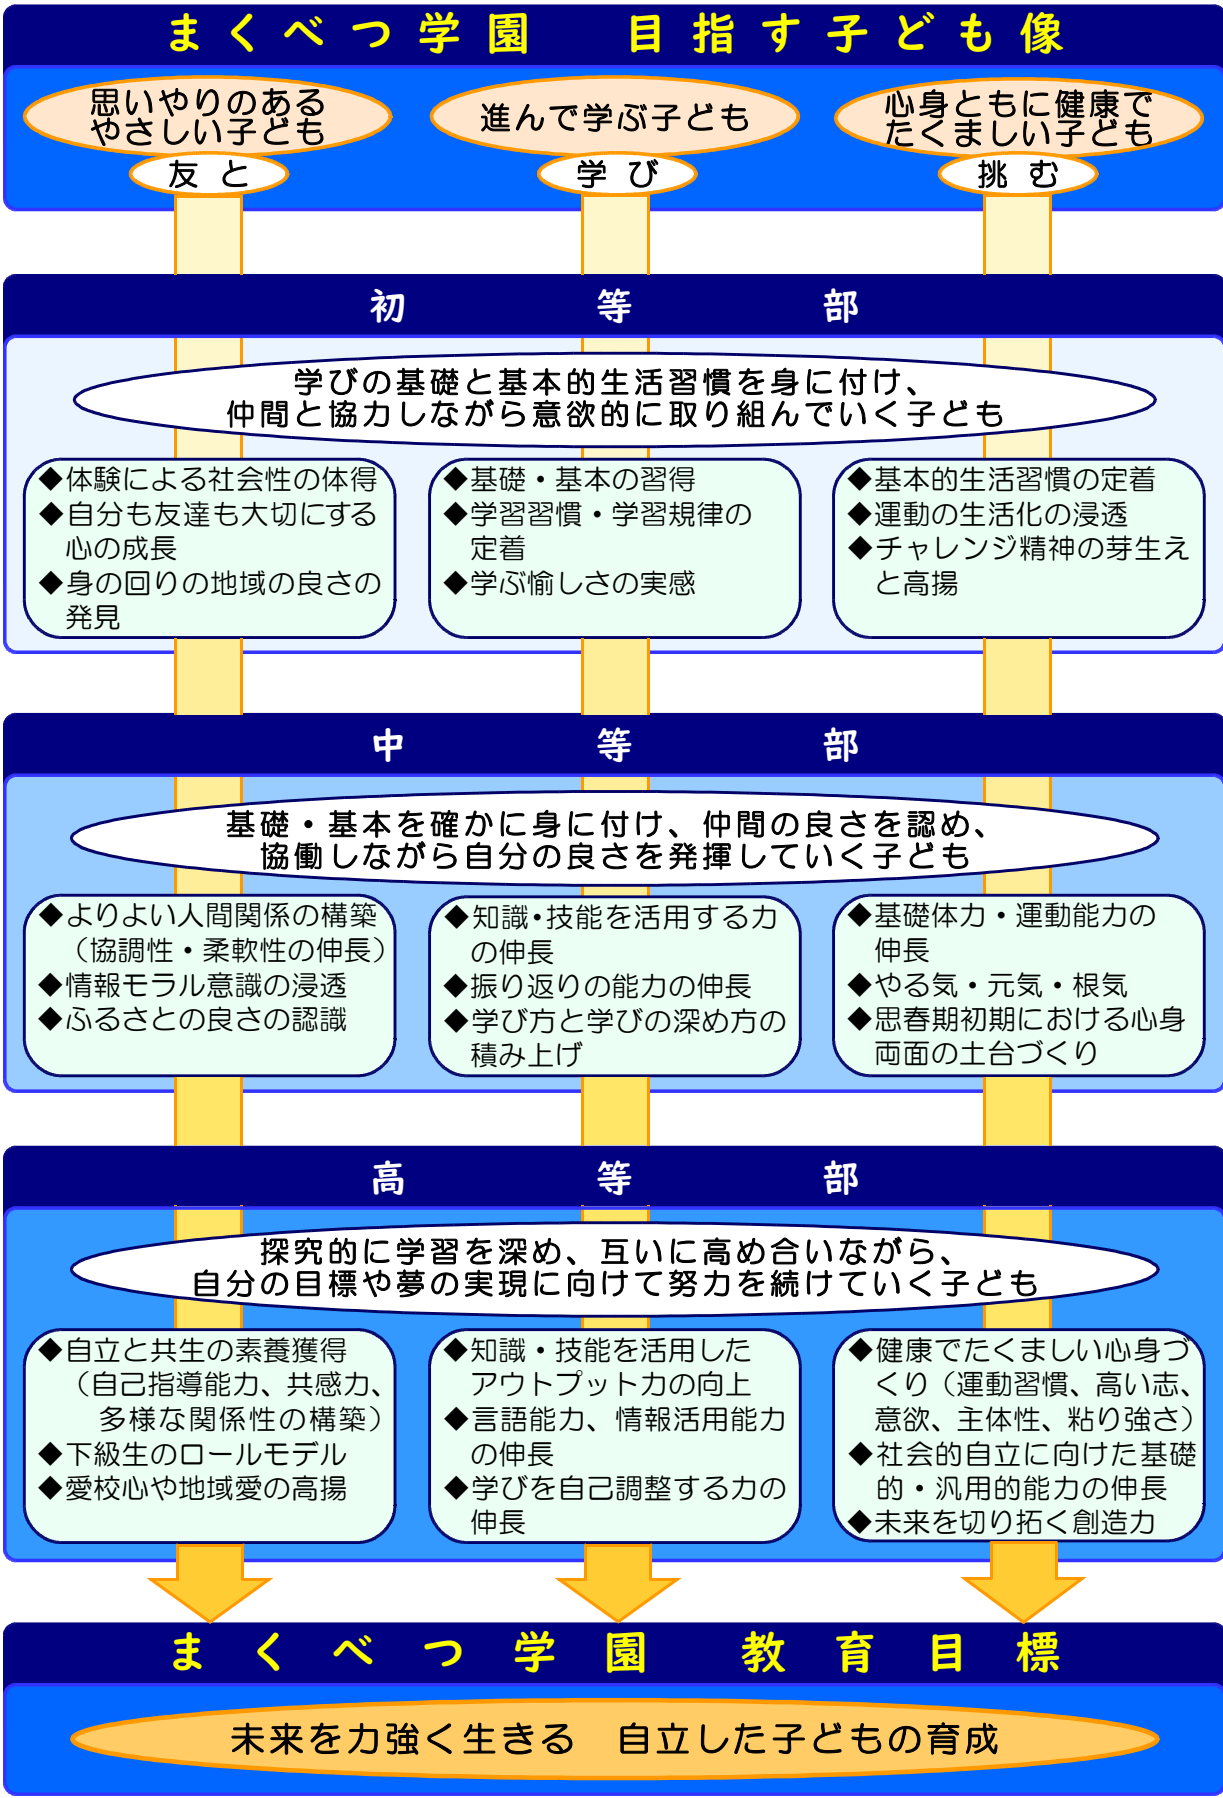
まくべつ学園　目指す子ども像

思いやりのある やさしい子ども
友と

進んで学ぶ子ども
学び

心身ともに健康で たくましい子ども
挑む

初等部

学びの基礎と基本的生活習慣を身に付け、仲間と協力しながら意欲的に取り組んでいく子ども

◆体験による社会性の体得
◆自分も友達も大切にする心の成長
◆身の回りの地域の良さの発見

◆基礎・基本の習得
◆学習習慣・学習規律の定着
◆学ぶ愉しさの実感

◆基本的生活習慣の定着
◆運動の生活化の浸透
◆チャレンジ精神の芽生えと高揚

中等部

基礎・基本を確かに身に付け、仲間の良さを認め、協働しながら自分の良さを発揮していく子ども

◆よりよい人間関係の構築（協調性・柔軟性の伸長）
◆情報モラル意識の浸透
◆ふるさとの良さの認識

◆知識・技能を活用する力の伸長
◆振り返りの能力の伸長
◆学び方と学びの深め方の積み上げ

◆基礎体力・運動能力の伸長
◆やる気・元気・根気
◆思春期初期における心身両面の土台づくり

高等部

探究的に学習を深め、互いに高め合いながら、自分の目標や夢の実現に向けて努力を続けていく子ども

◆自立と共生の素養獲得（自己指導能力、共感力、多様な関係性の構築）
◆下級生のロールモデル
◆愛校心や地域愛の高揚

◆知識・技能を活用したアウトプット力の向上
◆言語能力、情報活用能力の伸長
◆学びを自己調整する力の伸長

◆健康でたくましい心身づくり（運動習慣、高い志、意欲、主体性、粘り強さ）
◆社会的自立に向けた基礎的・汎用的能力の伸長
◆未来を切り拓く創造力

まくべつ学園　教育目標

未来を力強く生きる　自立した子どもの育成